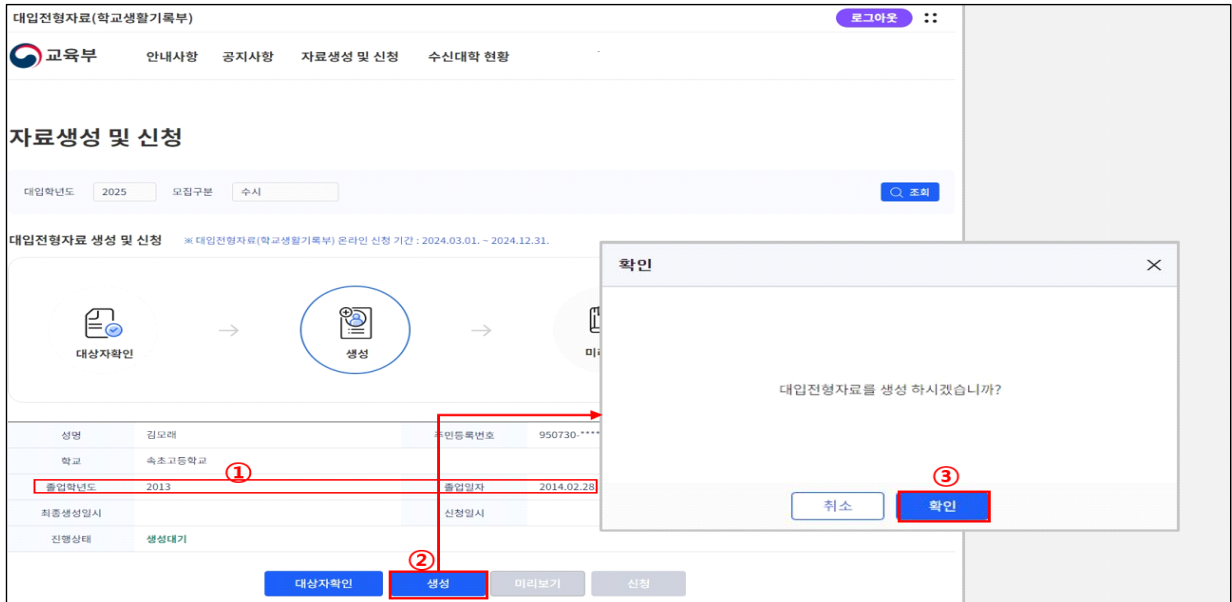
대입전형자료(학교생활기록부)

로그아웃

교육부

안내사항 공지사항 자료생성 및 신청 수신대학 현황

자료생성 및 신청

대입학년도 2025 모집구분 수시

조회

대입전형자료 생성 및 신청 ※ 대입전형자료(학교생활기록부) 온라인 신청 기간 : 2024.03.01. ~ 2024.12.31.

대상자확인 생성 미리

| 성명 | 김모래 | 주민등록번호 | 950730-****** |
|---|---|---|---|
| 학교 | 속초고등학교 | | |
| 졸업학년도 | 2013 | 졸업일자 | 2014.02.28 |
| 최종생성일시 | | 신청일시 | |
| 진행상태 | 생성대기 | | |

①

②

대상자확인 생성 미리보기 신청

확인

대입전형자료를 생성 하시겠습니까?

③

취소 확인